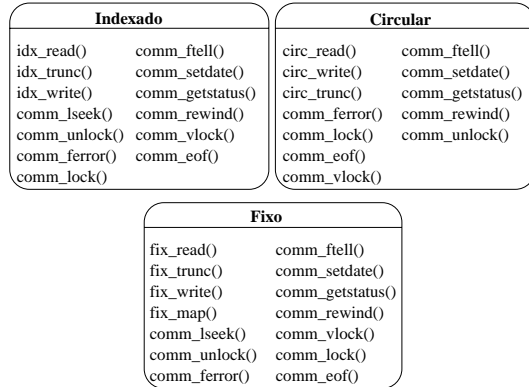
Indexado

idx_read()
idx_trunc()
idx_write()
comm_lseek()
comm_unlock()
comm_ferror()
comm_lock()

comm_ftell()
comm_setdate()
comm_getstatus()
comm_rewind()
comm_vlock()
comm_eof()

Circular

circ_read()
circ_write()
circ_trunc()
comm_ferror()
comm_lock()
comm_eof()
comm_vlock()

comm_ftell()
comm_setdate()
comm_getstatus()
comm_rewind()
comm_unlock()

Fixo

fix_read()
fix_trunc()
fix_write()
fix_map()
comm_lseek()
comm_unlock()
comm_ferror()

comm_ftell()
comm_setdate()
comm_getstatus()
comm_rewind()
comm_vlock()
comm_lock()
comm_eof()